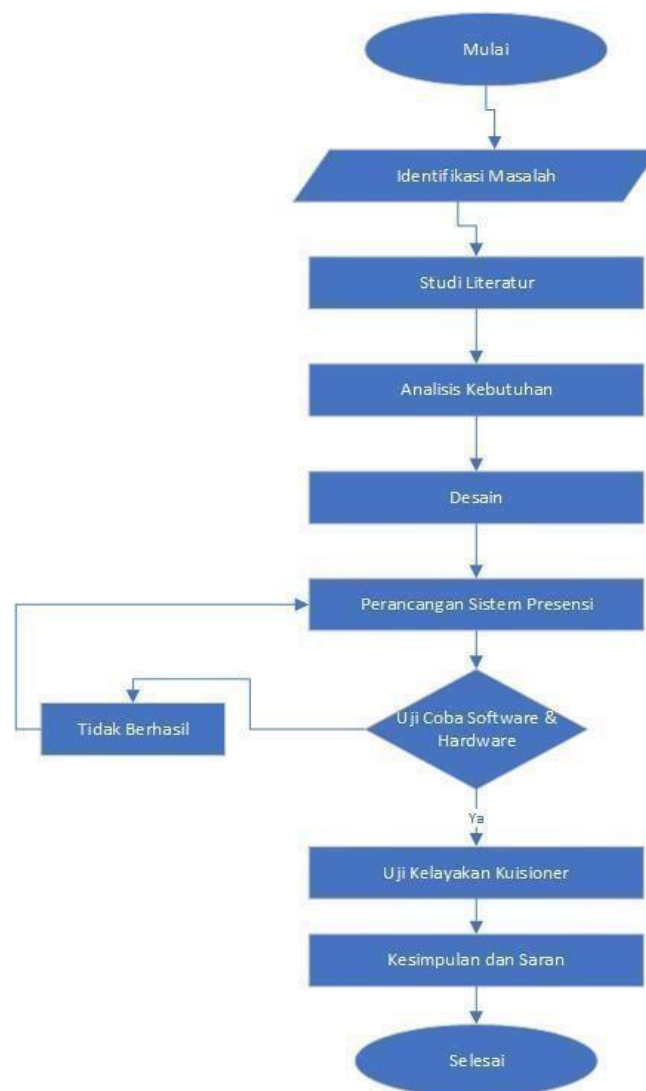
Mulai

Identifikasi Masalah

Studi Literatur

Analisis Kebutuhan

Desain

Perancangan Sistem Presensi

Tidak Berhasil

Uji Coba Software & Hardware

Ya

Uji Kelayakan Kuisioner

Kesimpulan dan Saran

Selesai